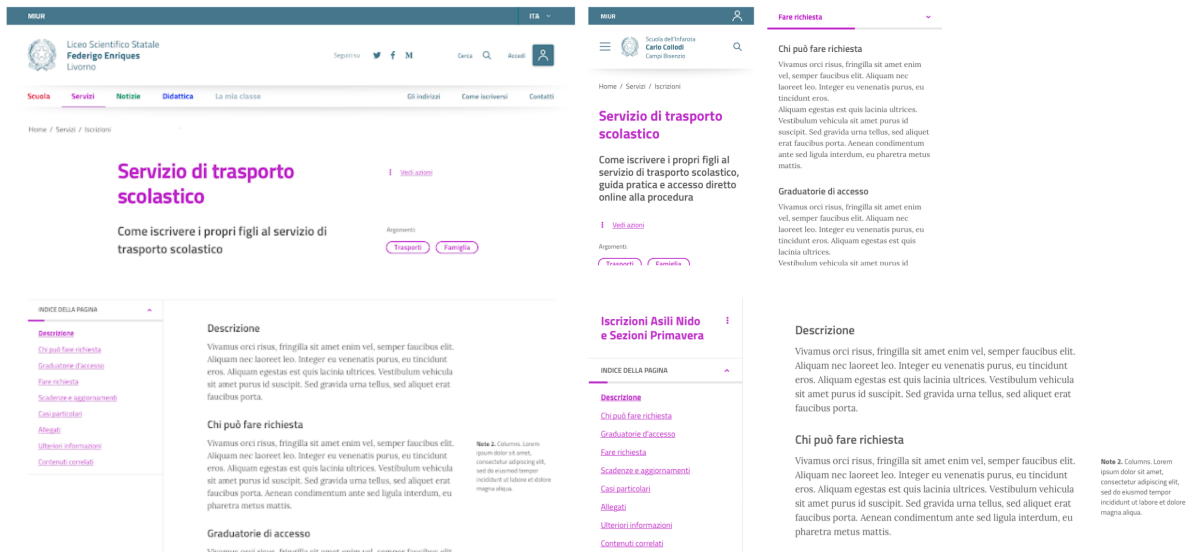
MIUR

ITA

Liceo Scientifico Statale
Federigo Enriques
Livorno

Seguici su

Cerca

Accedi

Scuola
Servizi
Notizie
Didattica
La mia classe
Gli indirizzi
Come iscriversi
Contatti

Home / Servizi / Iscrizioni

Servizio di trasporto scolastico

Vedi azioni

Come iscrivere i propri figli al servizio di trasporto scolastico

Argomenti

Trasporti
Famiglia

INDICE DELLA PAGINA

Descrizione
Chi può fare richiesta
Graduatorie d'accesso
Fare richiesta
Scadenze e aggiornamenti
Casi particolari
Allegati
Ulteriori informazioni
Contenuti correlati

Descrizione

Vivamus orci risus, fringilla sit amet enim vel, semper faucibus elit. Aliquam nec laoreet leo. Integer eu venenatis purus, eu tincidunt eros. Aliquam egestas est quis lacinia ultrices. Vestibulum vehicula sit amet purus id suscipit. Sed gravida urna tellus, sed aliquet erat faucibus porta.

Chi può fare richiesta

Vivamus orci risus, fringilla sit amet enim vel, semper faucibus elit. Aliquam nec laoreet leo. Integer eu venenatis purus, eu tincidunt eros. Aliquam egestas est quis lacinia ultrices. Vestibulum vehicula sit amet purus id suscipit. Sed gravida urna tellus, sed aliquet erat faucibus porta. Aenean condimentum ante sed ligula interdum, eu pharetra metus mattis.

Note 2. Columns. Lorem ipsum dolor sit amet, consectetur adipiscing elit, sed do eiusmod tempor incididunt ut labore et dolore magna aliqua.

Graduatorie di accesso

Vivamus orci risus, fringilla sit amet enim vel, semper faucibus elit.

MIUR

Scuola dell'Infanzia
Carlo Collodi
Campi Bisenzio

Home / Servizi / Iscrizioni

Servizio di trasporto scolastico

Come iscrivere i propri figli al servizio di trasporto scolastico, guida pratica e accesso diretto online alla procedura

Vedi azioni

Argomenti

Trasporti
Famiglia

Fare richiesta

Chi può fare richiesta

Vivamus orci risus, fringilla sit amet enim vel, semper faucibus elit. Aliquam nec laoreet leo. Integer eu venenatis purus, eu tincidunt eros.
Aliquam egestas est quis lacinia ultrices. Vestibulum vehicula sit amet purus id suscipit. Sed gravida urna tellus, sed aliquet erat faucibus porta. Aenean condimentum ante sed ligula interdum, eu pharetra metus mattis.

Graduatorie di accesso

Vivamus orci risus, fringilla sit amet enim vel, semper faucibus elit. Aliquam nec laoreet leo. Integer eu venenatis purus, eu tincidunt eros. Aliquam egestas est quis lacinia ultrices.
Vestibulum vehicula sit amet purus id

Iscrizioni Asili Nido e Sezioni Primavera

INDICE DELLA PAGINA

Descrizione
Chi può fare richiesta
Graduatorie d'accesso
Fare richiesta
Scadenze e aggiornamenti
Casi particolari
Allegati
Ulteriori informazioni
Contenuti correlati

Descrizione

Vivamus orci risus, fringilla sit amet enim vel, semper faucibus elit. Aliquam nec laoreet leo. Integer eu venenatis purus, eu tincidunt eros. Aliquam egestas est quis lacinia ultrices. Vestibulum vehicula sit amet purus id suscipit. Sed gravida urna tellus, sed aliquet erat faucibus porta.

Chi può fare richiesta

Vivamus orci risus, fringilla sit amet enim vel, semper faucibus elit. Aliquam nec laoreet leo. Integer eu venenatis purus, eu tincidunt eros. Aliquam egestas est quis lacinia ultrices. Vestibulum vehicula sit amet purus id suscipit. Sed gravida urna tellus, sed aliquet erat faucibus porta. Aenean condimentum ante sed ligula interdum, eu pharetra metus mattis.

Note 2. Columns. Lorem ipsum dolor sit amet, consectetur adipiscing elit, sed do eiusmod tempor incididunt ut labore et dolore magna aliqua.